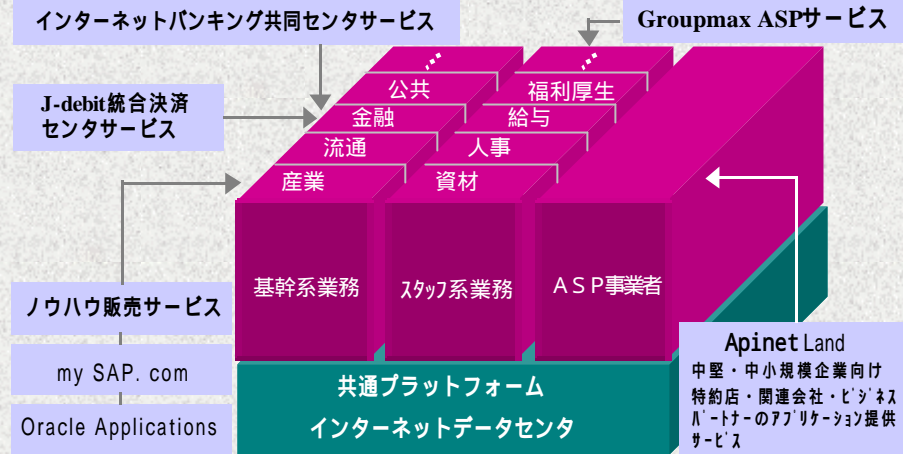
インターネットバンキング共同センタサービス

Groupmax ASPサービス

J-debit統合決済センタサービス

公共
金融
流通
産業

福利厚生
給与
人事
資材

基幹系業務

ｽﾀｯﾌ系業務

ＡＳＰ事業者

ノウハウ販売サービス

my SAP. com

Oracle Applications

共通プラットフォーム
インターネットデータセンタ

Apinet Land
中堅・中小規模企業向け
特約店・関連会社・ﾋﾞｼﾞﾈｽﾊﾟｰﾄﾅｰのｱﾌﾟﾘｹｰｼｮﾝ提供ｻｰﾋﾞｽ